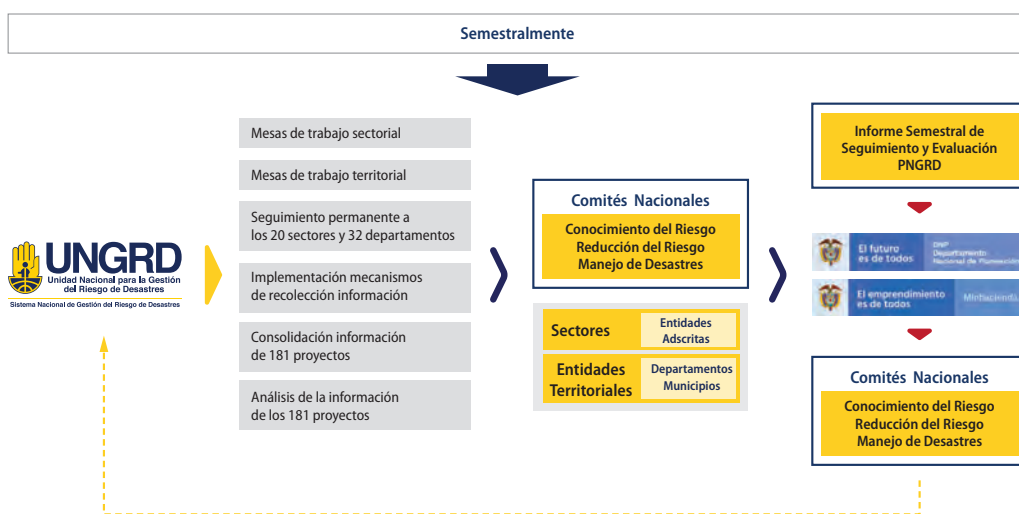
Semestralmente

UNGRD
Unidad Nacional para la Gestión del Riesgo de Desastres
Sistema Nacional de Gestión del Riesgo de Desastres

Mesas de trabajo sectorial

Mesas de trabajo territorial

Seguimiento permanente a los 20 sectores y 32 departamentos

Implementación mecanismos de recolección información

Consolidación información de 181 proyectos

Análisis de la información de los 181 proyectos

Comités Nacionales

Conocimiento del Riesgo
Reducción del Riesgo
Manejo de Desastres

| Sectores | Entidades Adscritas |
|---|---|
| Entidades Territoriales | Departamentos Municipios |

Informe Semestral de Seguimiento y Evaluación PNGRD

El futuro es de todos
DNP Departamento Nacional de Planeación

El emprendimiento es de todos
MinHacienda

Comités Nacionales

Conocimiento del Riesgo
Reducción del Riesgo
Manejo de Desastres